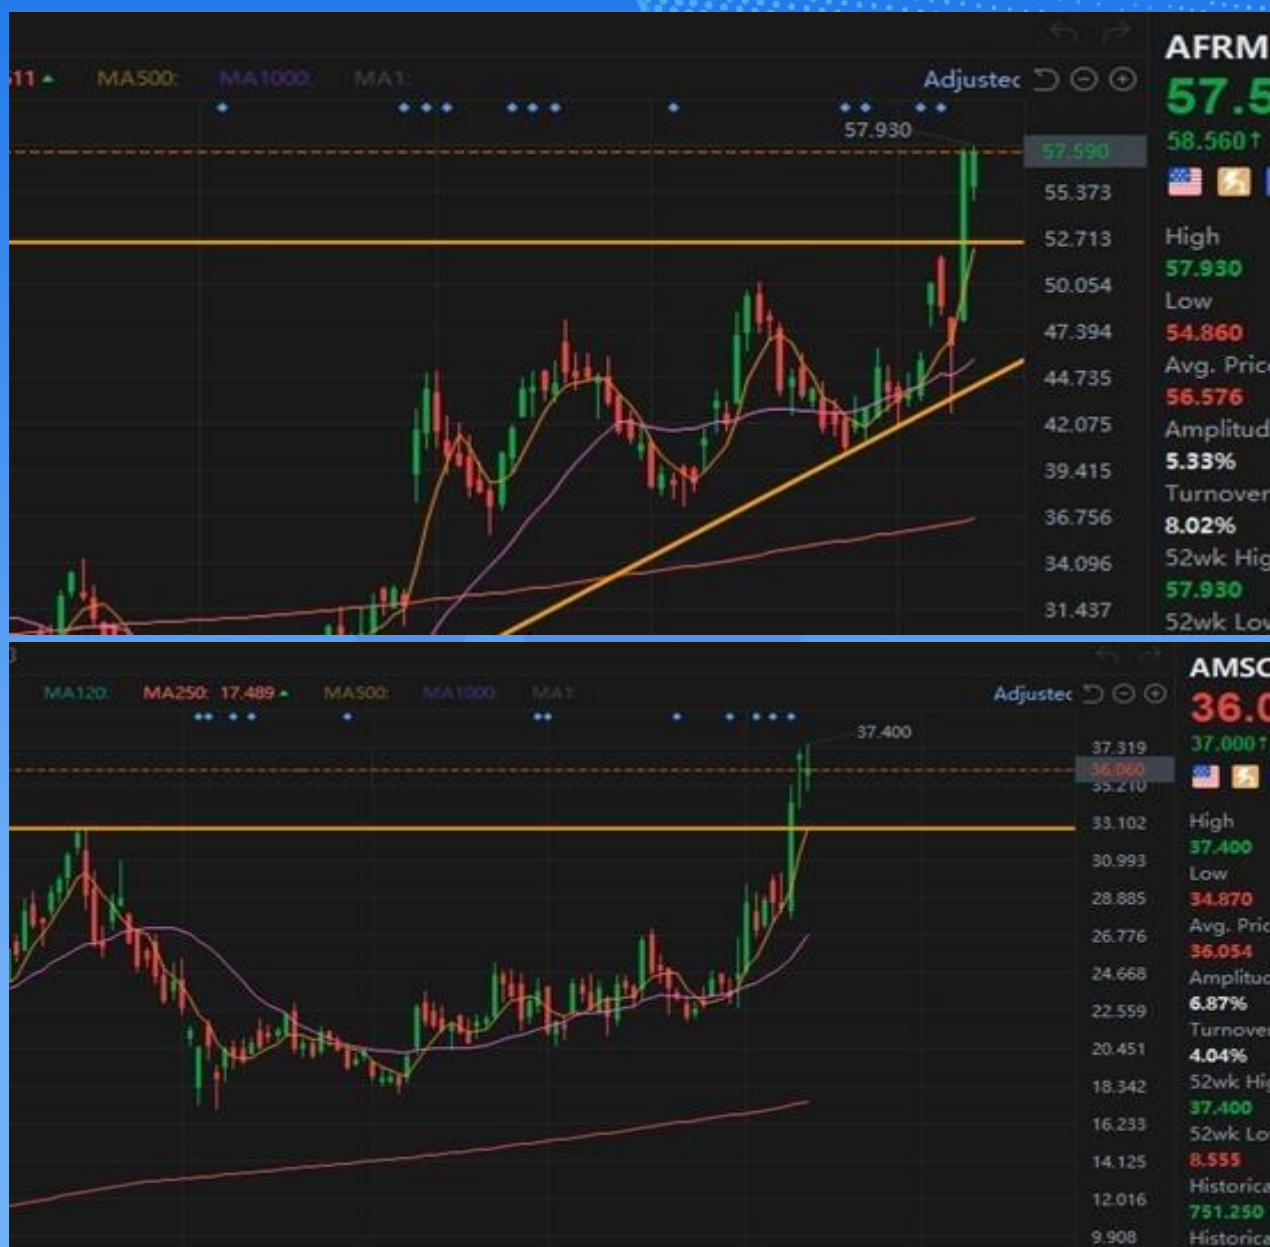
11 ▲ MA500: MA1000: MA1: Adjustec

57.930
57.590
55.373
52.713
50.054
47.394
44.735
42.075
39.415
36.756
34.096
31.437

AFRM
57.5
58.560↑
High
57.930
Low
54.860
Avg. Pric
56.576
Amplitud
5.33%
Turnover
8.02%
52wk Hig
57.930
52wk Low

MA120: MA250: 17.489 ▲ MA500: MA1000: MA1: Adjustec

37.400
37.319
36.060
35.210
33.102
30.993
28.885
26.776
24.668
22.559
20.451
18.342
16.233
14.125
12.016
9.908

AMSC
36.0
37.000↑
High
37.400
Low
34.870
Avg. Pric
36.054
Amplitud
6.87%
Turnover
4.04%
52wk Hi
37.400
52wk Lo
8.555
Historica
751.250
Historica